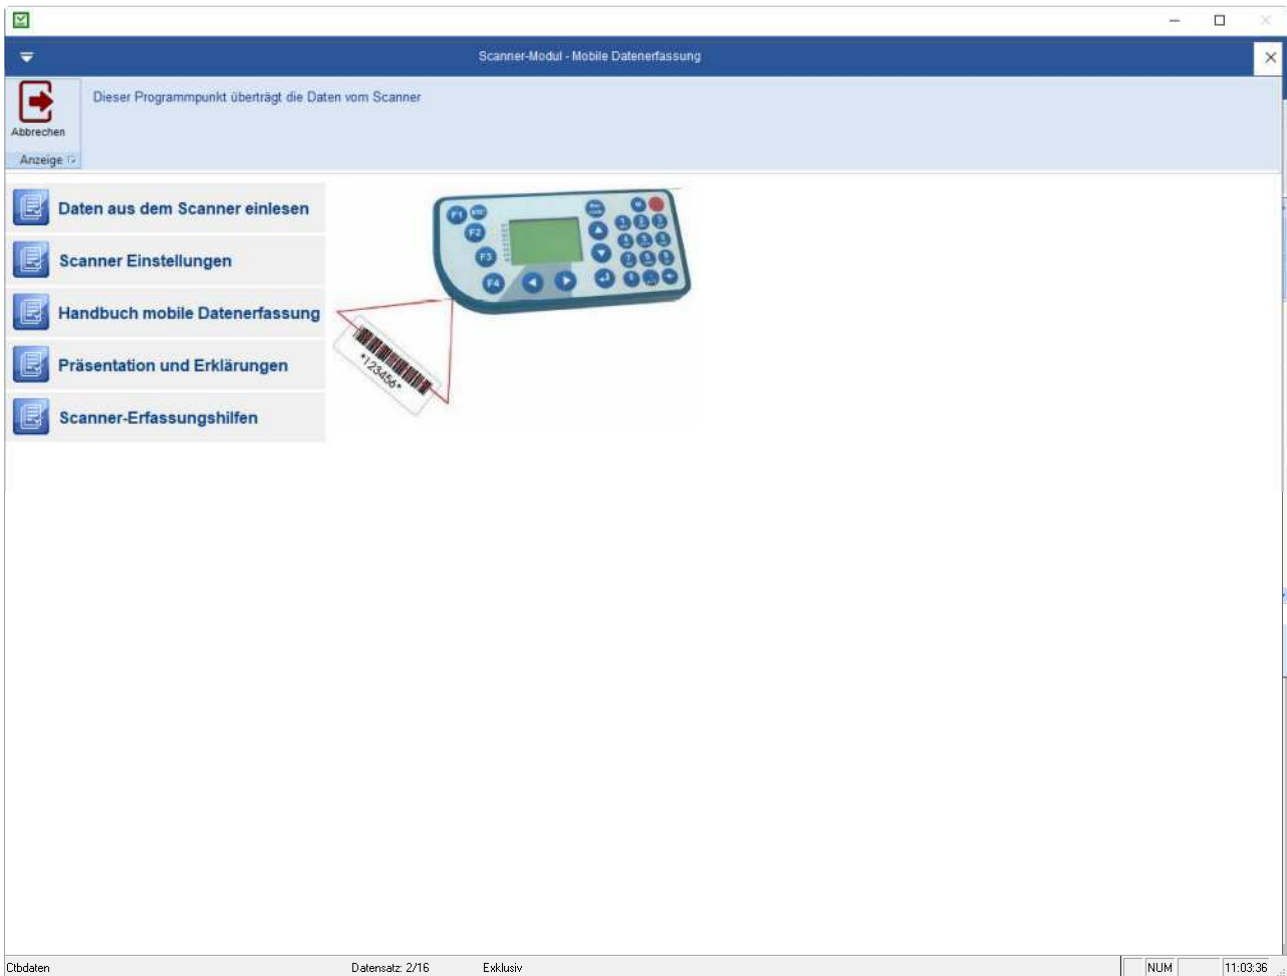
Scanner-Modul - Mobile Datenerfassung

Abbrechen

Anzeige

Dieser Programmpunkt überträgt die Daten vom Scanner

Daten aus dem Scanner einlesen

Scanner Einstellungen

Handbuch mobile Datenerfassung

Präsentation und Erklärungen

Scanner-Erfassungshilfen

F1 ESC F2 F3 F4

*123456*

Ctbdaten Datensatz: 2/16 Exklusiv NUM 11:03:36